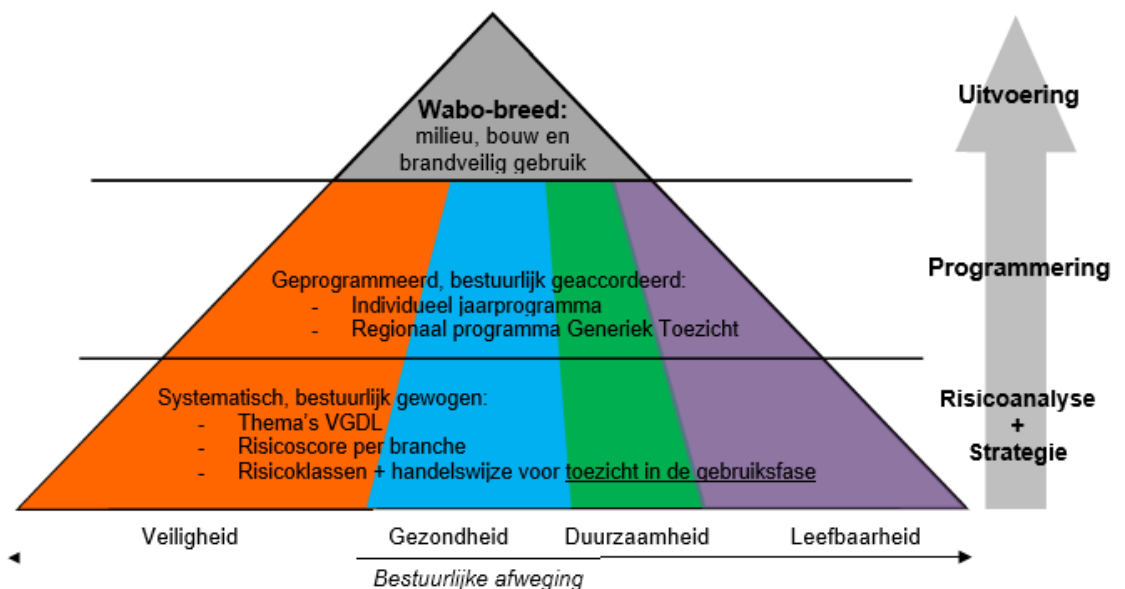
Wabo-breed:
milieu, bouw en brandveilig gebruik

Geprogrammeerd, bestuurlijk geaccordeerd:
- Individueel jaarprogramma
- Regionaal programma Generiek Toezicht

Systematisch, bestuurlijk gewogen:
- Thema's VGDL
- Risicoscore per branche
- Risicoklassen + handelswijze voor toezicht in de gebruiksfase

Uitvoering

Programmering

Risicoanalyse
+
Strategie

Veiligheid Gezondheid Duurzaamheid Leefbaarheid

Bestuurlijke afweging